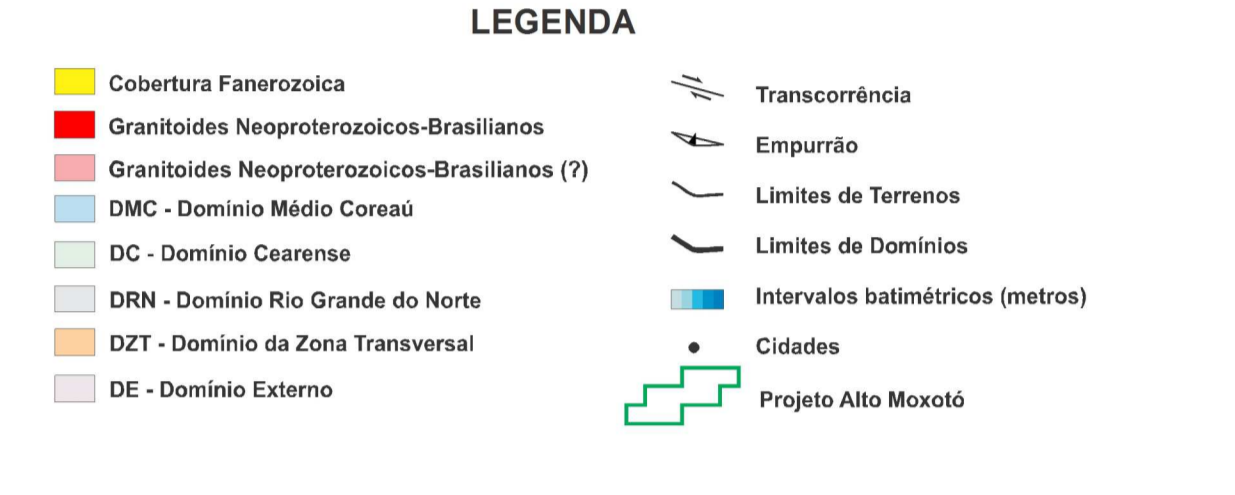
LEGENDA

Cobertura Fanerozoica

Granitoides Neoproterozoicos-Brasilianos

Granitoides Neoproterozoicos-Brasilianos (?)

DMC - Domínio Médio Coreaú

DC - Domínio Cearense

DRN - Domínio Rio Grande do Norte

DZT - Domínio da Zona Transversal

DE - Domínio Externo

Transcorrência

Empurrão

Limites de Terrenos

Limites de Domínios

Intervalos batimétricos (metros)

Cidades

Projeto Alto Moxotó